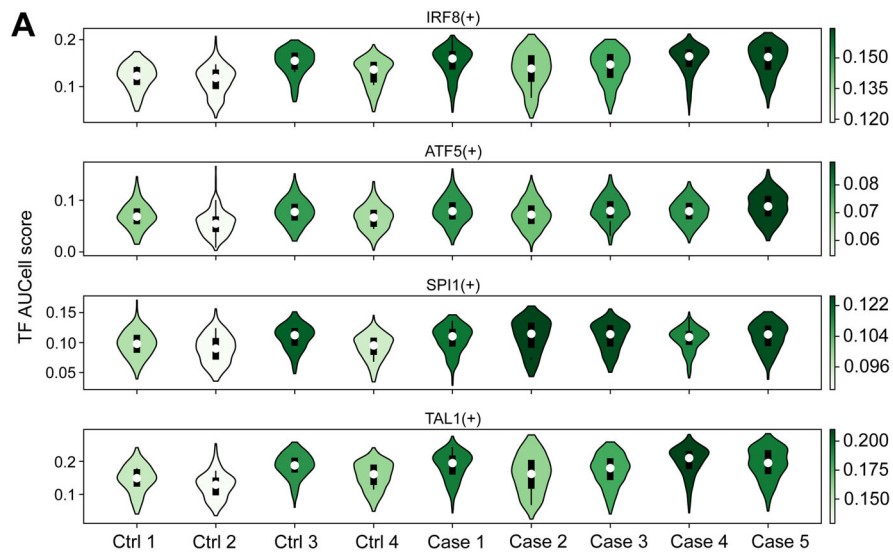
A

IRF8(+)

0.2
0.1

0.150
0.135
0.120

ATF5(+)

0.1
0.0

0.08
0.07
0.06

TF AUCell score

SPI1(+)

0.15
0.10
0.05

0.122
0.104
0.096

TAL1(+)

0.2
0.1

0.200
0.175
0.150

Ctrl 1 Ctrl 2 Ctrl 3 Ctrl 4 Case 1 Case 2 Case 3 Case 4 Case 5